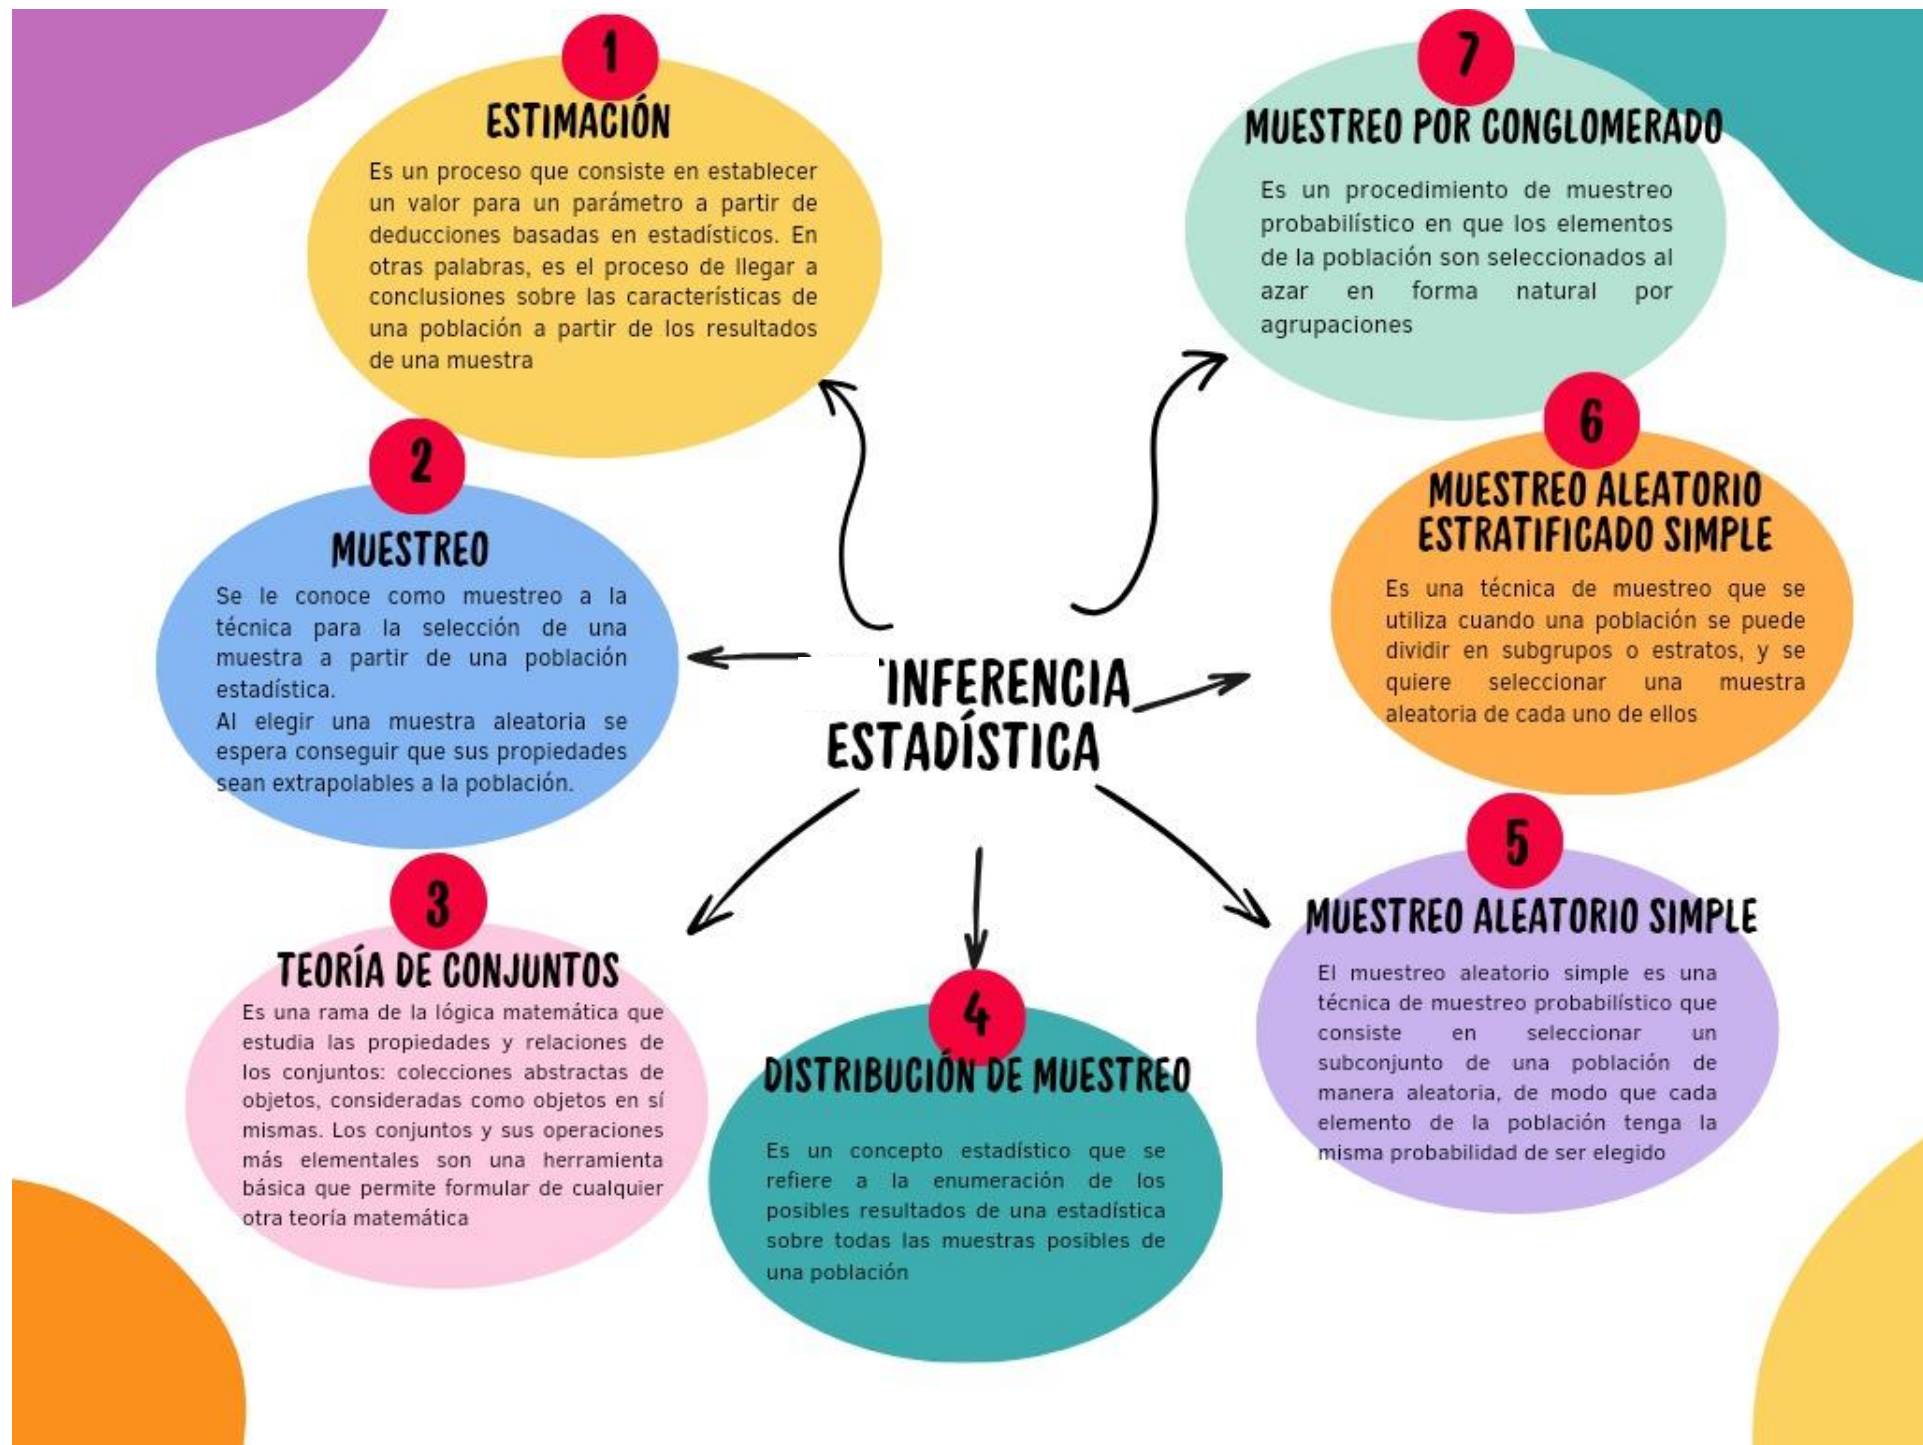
INFERENCIA ESTADÍSTICA

1
ESTIMACIÓN
Es un proceso que consiste en establecer un valor para un parámetro a partir de deducciones basadas en estadísticos. En otras palabras, es el proceso de llegar a conclusiones sobre las características de una población a partir de los resultados de una muestra

2
MUESTREO
Se le conoce como muestreo a la técnica para la selección de una muestra a partir de una población estadística.
Al elegir una muestra aleatoria se espera conseguir que sus propiedades sean extrapolables a la población.

3
TEORÍA DE CONJUNTOS
Es una rama de la lógica matemática que estudia las propiedades y relaciones de los conjuntos: colecciones abstractas de objetos, consideradas como objetos en sí mismas. Los conjuntos y sus operaciones más elementales son una herramienta básica que permite formular de cualquier otra teoría matemática

4
DISTRIBUCIÓN DE MUESTREO
Es un concepto estadístico que se refiere a la enumeración de los posibles resultados de una estadística sobre todas las muestras posibles de una población

5
MUESTREO ALEATORIO SIMPLE
El muestreo aleatorio simple es una técnica de muestreo probabilístico que consiste en seleccionar un subconjunto de una población de manera aleatoria, de modo que cada elemento de la población tenga la misma probabilidad de ser elegido

6
MUESTREO ALEATORIO ESTRATIFICADO SIMPLE
Es una técnica de muestreo que se utiliza cuando una población se puede dividir en subgrupos o estratos, y se quiere seleccionar una muestra aleatoria de cada uno de ellos

7
MUESTREO POR CONGLOMERADO
Es un procedimiento de muestreo probabilístico en que los elementos de la población son seleccionados al azar en forma natural por agrupaciones